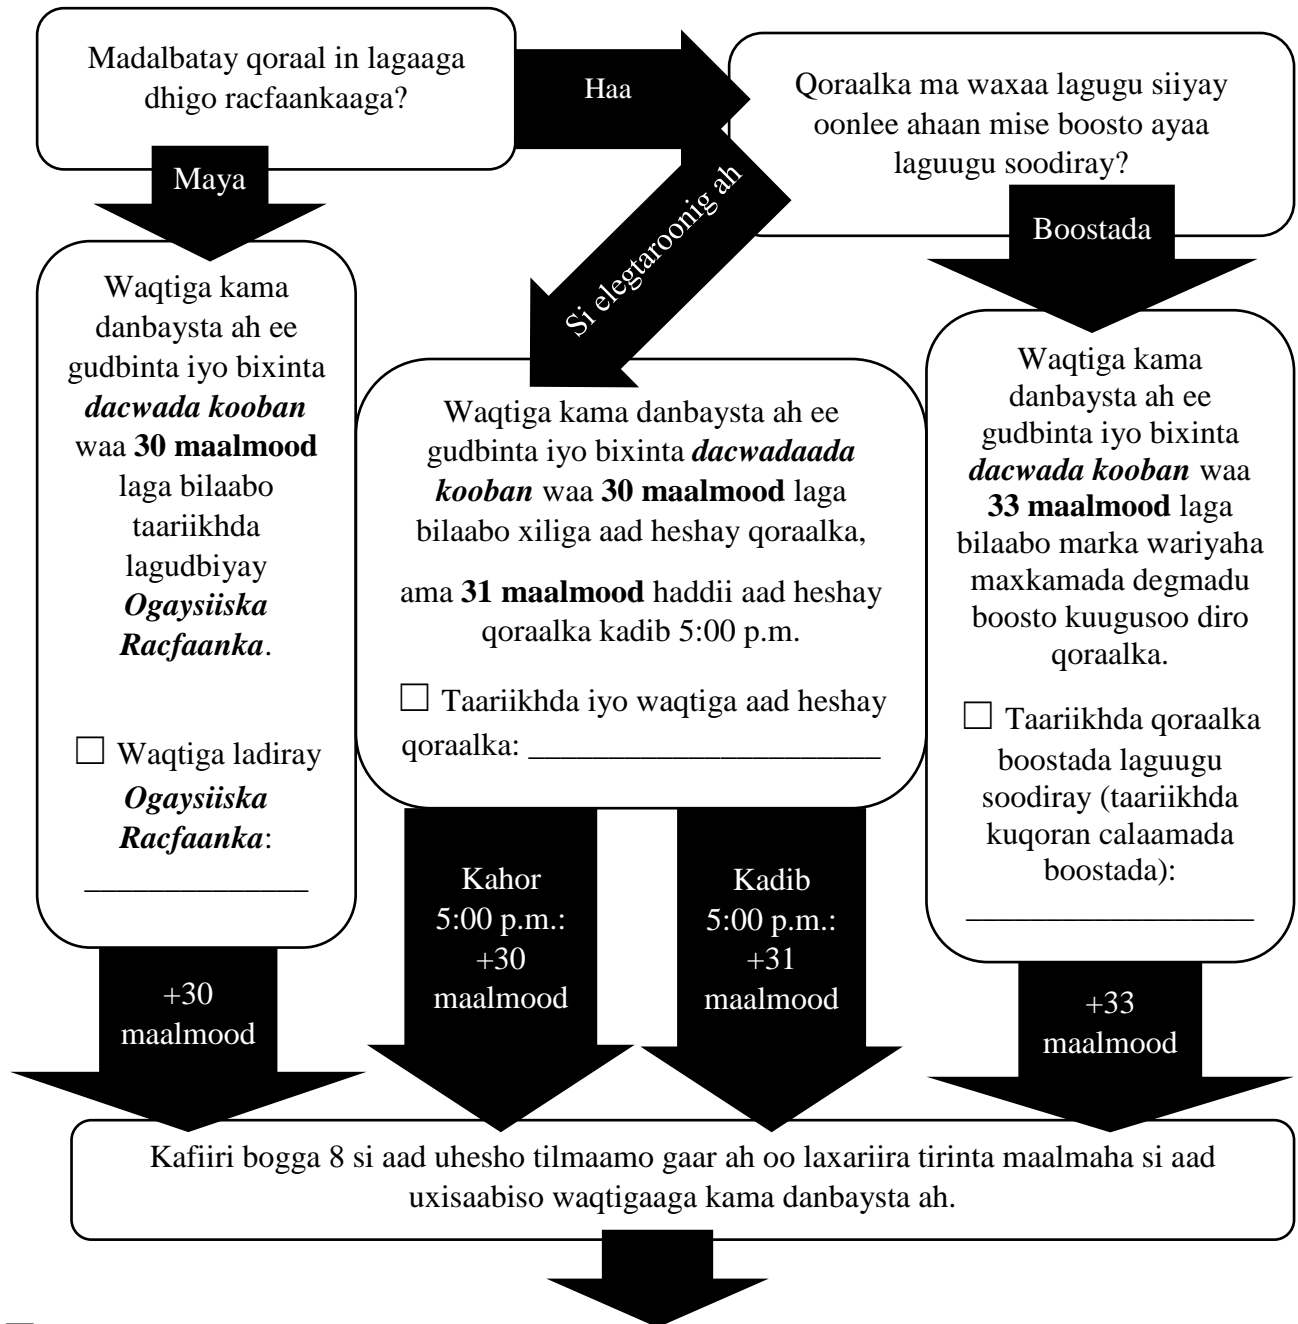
Madalbatay qoraal in lagaaga dhigo racfaankaaga?

Haa

Qoraalka ma waxaa lagugu siiyay oonlee ahaan mise boosto ayaa laguugu soodiray?

Maya

Si elegtaroonig ah

Boostada

Waqtiga kama danbaysta ah ee gudbinta iyo bixinta ***dacwada kooban*** waa **30 maalmood** laga bilaabo taariikhda lagudbiyay ***Ogaysiiska Racfaanka***.

☐ Waqtiga ladiray ***Ogaysiiska Racfaanka***: _______________

Waqtiga kama danbaysta ah ee gudbinta iyo bixinta ***dacwadaada kooban*** waa **30 maalmood** laga bilaabo xiliga aad heshay qoraalka,

ama **31 maalmood** haddii aad heshay qoraalka kadib 5:00 p.m.

☐ Taariikhda iyo waqtiga aad heshay qoraalka: _______________________

Waqtiga kama danbaysta ah ee gudbinta iyo bixinta ***dacwada kooban*** waa **33 maalmood** laga bilaabo marka wariyaha maxkamada degmadu boosto kuugusoo diro qoraalka.

☐ Taariikhda qoraalka boostada laguugu soodiray (taariikhda kuqoran calaamada boostada): ___________________

+30 maalmood

Kahor 5:00 p.m.: +30 maalmood

Kadib 5:00 p.m.: +31 maalmood

+33 maalmood

Kafiiri bogga 8 si aad uhesho tilmaamo gaar ah oo laxariira tirinta maalmaha si aad uxisaabiso waqtigaaga kama danbaysta ah.